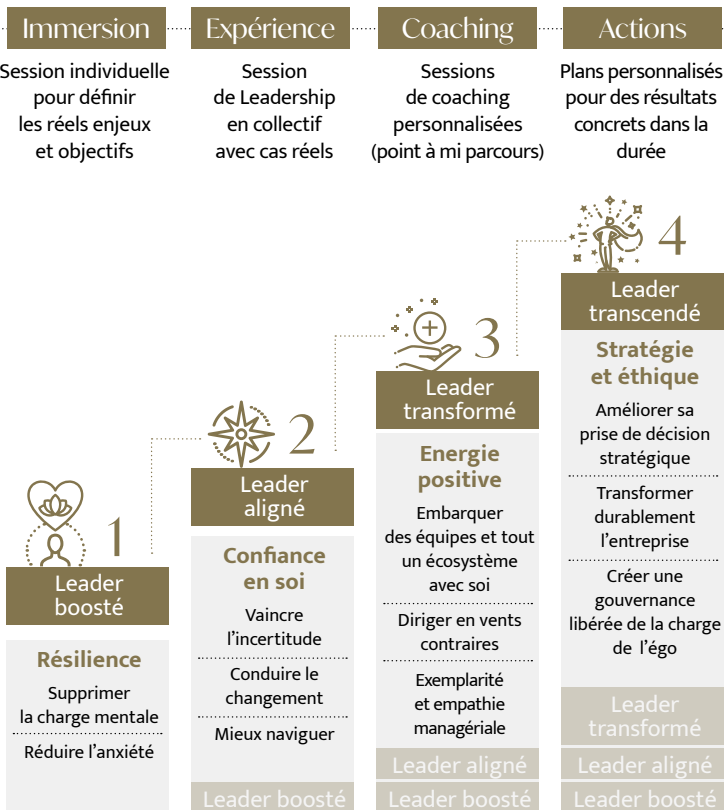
Immersion
Session individuelle pour définir les réels enjeux et objectifs

Expérience
Session de Leadership en collectif avec cas réels

Coaching
Sessions de coaching personnalisées (point à mi parcours)

Actions
Plans personnalisés pour des résultats concrets dans la durée

1
Leader boosté
Résilience
Supprimer la charge mentale
Réduire l'anxiété

2
Leader aligné
Confiance en soi
Vaincre l'incertitude
Conduire le changement
Mieux naviguer
Leader boosté

3
Leader transformé
Energie positive
Embarquer des équipes et tout un écosystème avec soi
Diriger en vents contraires
Exemplarité et empathie managériale
Leader aligné
Leader boosté

4
Leader transcendé
Stratégie et éthique
Améliorer sa prise de décision stratégique
Transformer durablement l'entreprise
Créer une gouvernance libérée de la charge de l'égo
Leader transformé
Leader aligné
Leader boosté